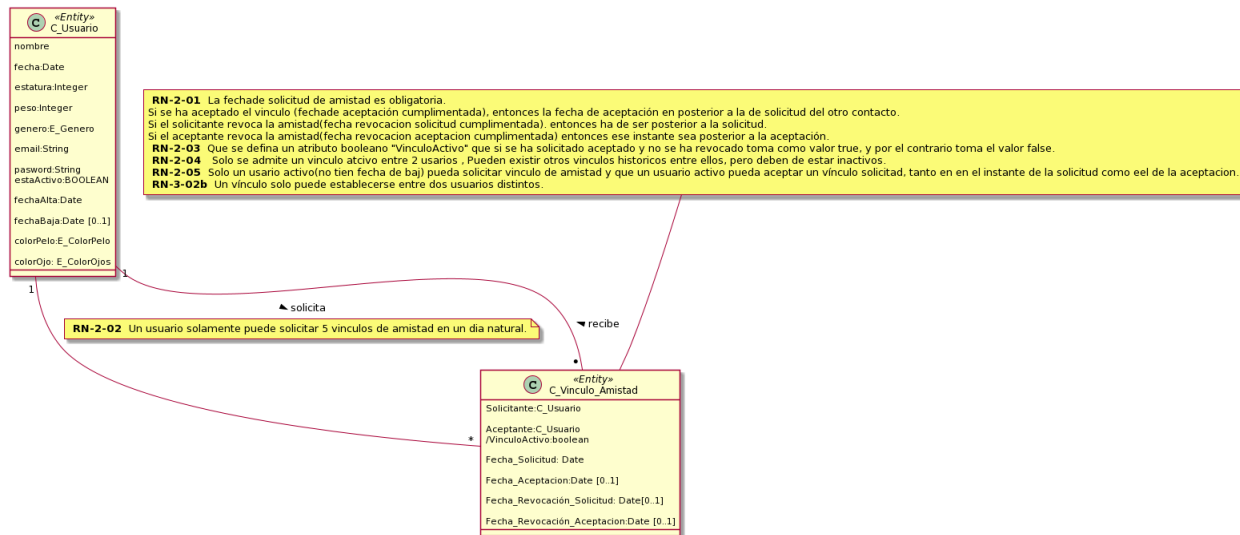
C «Entity»
C_Usuario

nombre

fecha:Date

estatura:Integer

peso:Integer

genero:E_Genero

email:String

pasword:String
estaActivo:BOOLEAN

fechaAlta:Date

fechaBaja:Date [0..1]

colorPelo:E_ColorPelo

colorOjo: E_ColorOjos

**RN-2-01** La fechade solicitud de amistad es obligatoria.
Si se ha aceptado el vinculo (fechade aceptación cumplimentada), entonces la fecha de aceptación en posterior a la de la solicitud del otro contacto.
Si el solicitante revoca la amistad(fecha revocacion solicitud cumplimentada). entonces ha de ser posterior a la solicitud.
Si el aceptante revoca la amistad(fecha revocacion aceptacion cumplimentada) entonces ese instante sea posterior a la aceptación.
**RN-2-03** Que se defina un atributo booleano "VinculoActivo" que si se ha solicitado aceptado y no se ha revocado toma como valor true, y por el contrario toma el valor false.
**RN-2-04** Solo se admite un vinculo atcivo entre 2 usarios , Pueden existir otros vinculos historicos entre ellos, pero deben de estar inactivos.
**RN-2-05** Solo un usario activo(no tien fecha de baj) pueda solicitar vinculo de amistad y que un usuario activo pueda aceptar un vínculo solicitad, tanto en en el instante de la solicitud como eel de la aceptacion.
**RN-3-02b** Un vínculo solo puede establecerse entre dos usuarios distintos.

1

1

solicita

recibe

**RN-2-02** Un usuario solamente puede solicitar 5 vinculos de amistad en un dia natural.

*

*

C «Entity»
C_Vinculo_Amistad

Solicitante:C_Usuario

Aceptante:C_Usuario
/VinculoActivo:boolean

Fecha_Solicitud: Date

Fecha_Aceptacion:Date [0..1]

Fecha_Revocación_Solicitud: Date[0..1]

Fecha_Revocación_Aceptacion:Date [0..1]